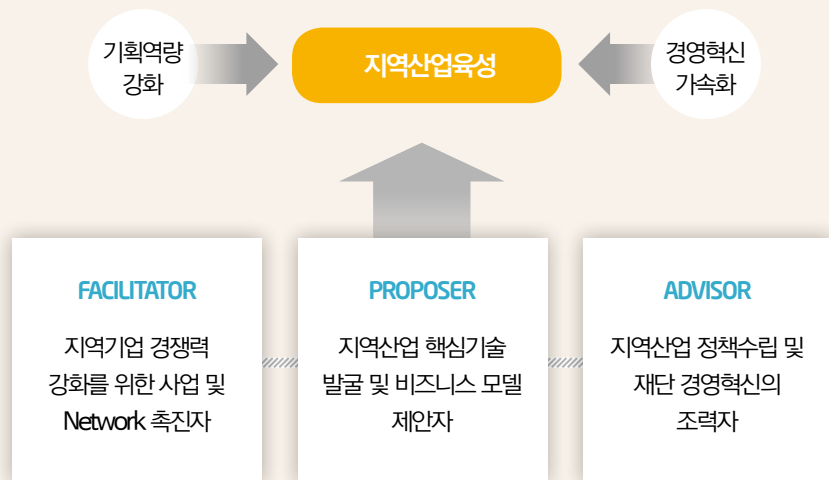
기획역량 강화

지역산업육성

경영혁신 가속화

FACILITATOR

지역기업 경쟁력 강화를 위한 사업 및 Network 촉진자

PROPOSER

지역산업 핵심기술 발굴 및 비즈니스 모델 제안자

ADVISOR

지역산업 정책수립 및 재단 경영혁신의 조력자